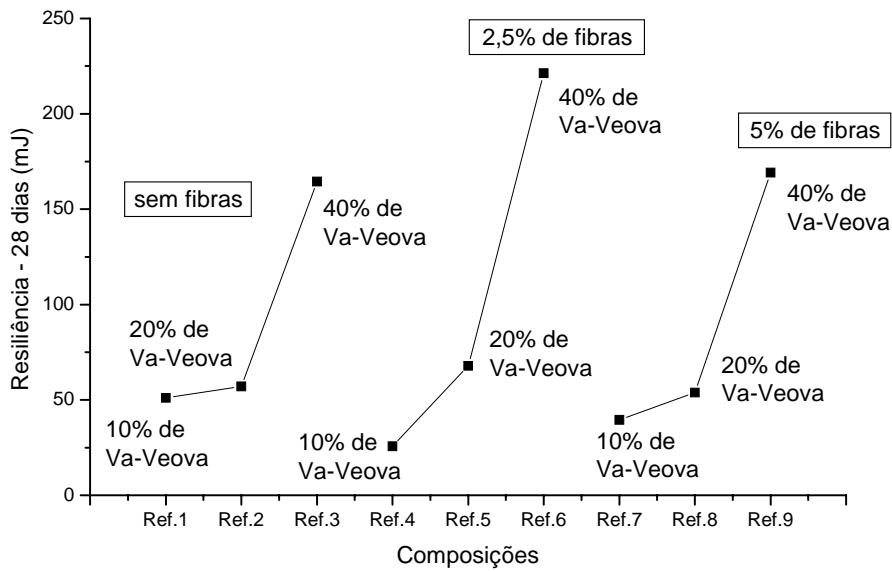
Resiliência - 28 dias (mJ)

250
200
150
100
50
0

2,5% de fibras

5% de fibras

sem fibras

40% de Va-Veova

40% de Va-Veova

40% de Va-Veova

20% de Va-Veova

20% de Va-Veova

20% de Va-Veova

10% de Va-Veova

10% de Va-Veova

10% de Va-Veova

Ref.1 Ref.2 Ref.3 Ref.4 Ref.5 Ref.6 Ref.7 Ref.8 Ref.9

Composições